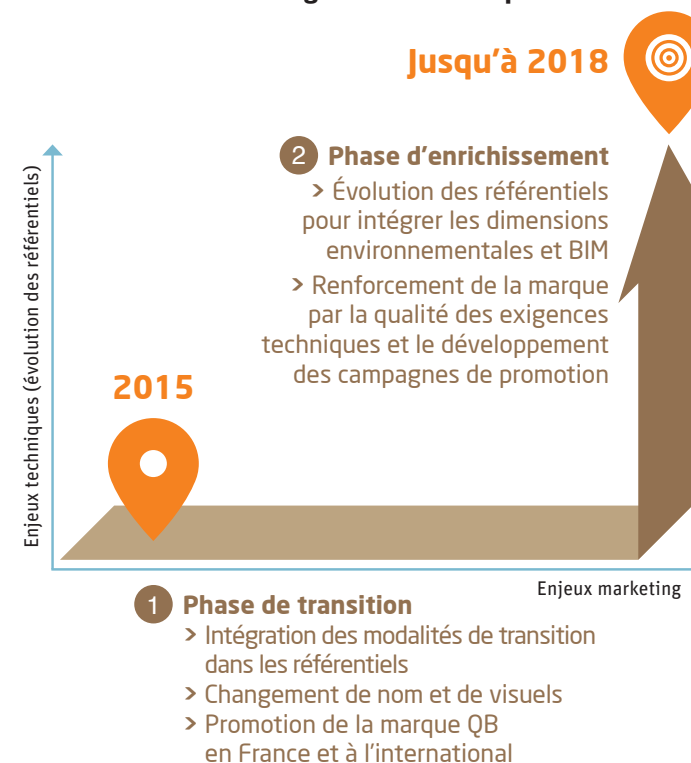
Jusqu'à 2018

2 Phase d'enrichissement

> Évolution des référentiels pour intégrer les dimensions environnementales et BIM

> Renforcement de la marque par la qualité des exigences techniques et le développement des campagnes de promotion

2015

Enjeux techniques (évolution des référentiels)

Enjeux marketing

1 Phase de transition

> Intégration des modalités de transition dans les référentiels

> Changement de nom et de visuels

> Promotion de la marque QB en France et à l'international